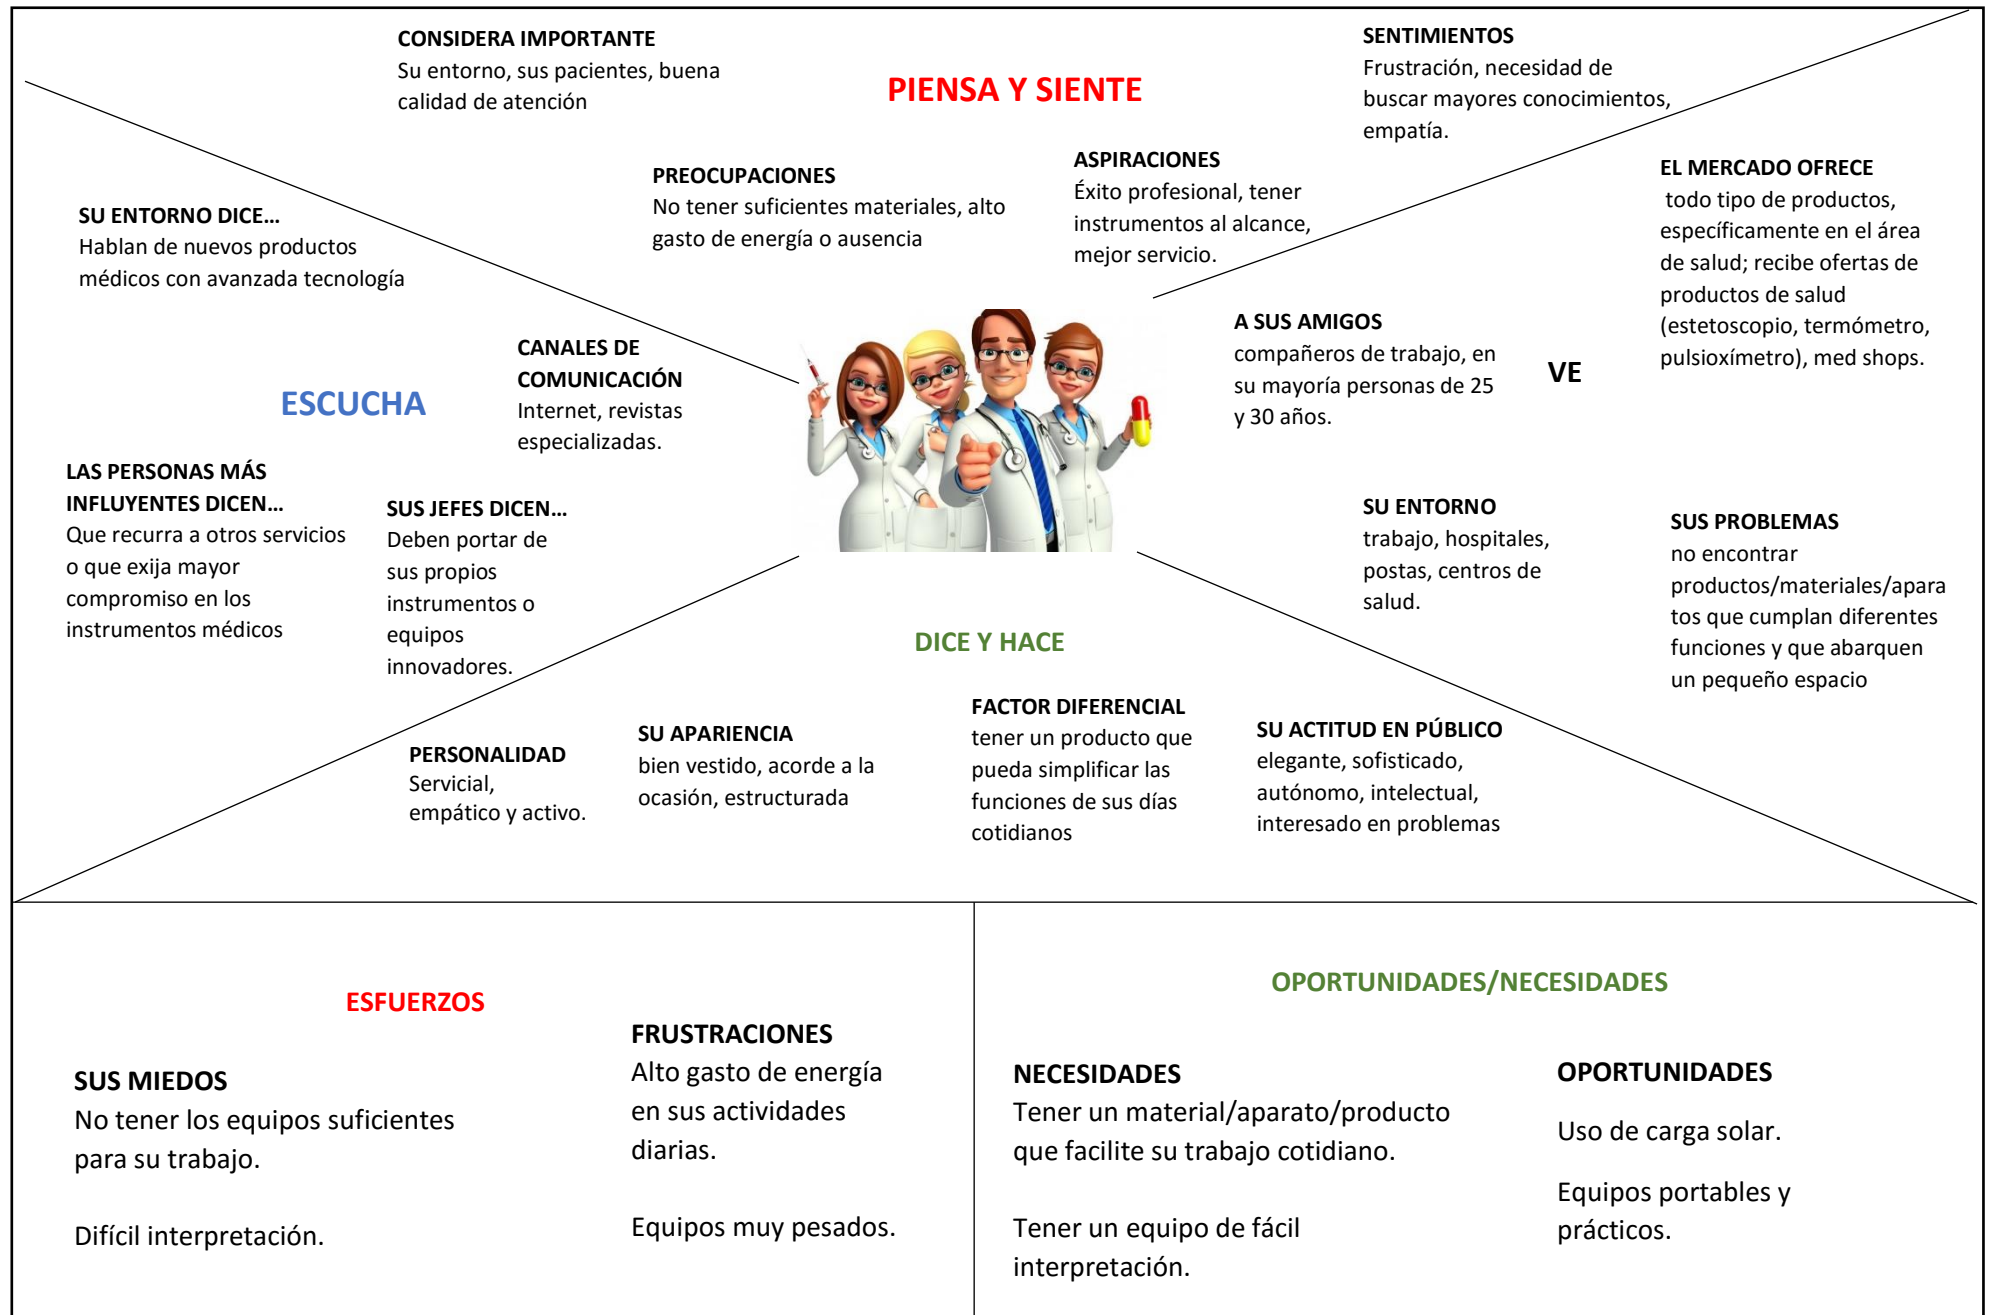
CONSIDERA IMPORTANTE
Su entorno, sus pacientes, buena calidad de atención

PIENSA Y SIENTE

SENTIMIENTOS
Frustración, necesidad de buscar mayores conocimientos, empatía.

PREOCUPACIONES
No tener suficientes materiales, alto gasto de energía o ausencia

ASPIRACIONES
Éxito profesional, tener instrumentos al alcance, mejor servicio.

SU ENTORNO DICE…
Hablan de nuevos productos médicos con avanzada tecnología

EL MERCADO OFRECE
todo tipo de productos, específicamente en el área de salud; recibe ofertas de productos de salud (estetoscopio, termómetro, pulsioxímetro), med shops.

CANALES DE COMUNICACIÓN
Internet, revistas especializadas.

ESCUCHA

A SUS AMIGOS
compañeros de trabajo, en su mayoría personas de 25 y 30 años.

VE

LAS PERSONAS MÁS INFLUYENTES DICEN…
Que recurra a otros servicios o que exija mayor compromiso en los instrumentos médicos

SUS JEFES DICEN…
Deben portar de sus propios instrumentos o equipos innovadores.

SU ENTORNO
trabajo, hospitales, postas, centros de salud.

SUS PROBLEMAS
no encontrar productos/materiales/aparatos que cumplan diferentes funciones y que abarquen un pequeño espacio

DICE Y HACE

PERSONALIDAD
Servicial, empático y activo.

SU APARIENCIA
bien vestido, acorde a la ocasión, estructurada

FACTOR DIFERENCIAL
tener un producto que pueda simplificar las funciones de sus días cotidianos

SU ACTITUD EN PÚBLICO
elegante, sofisticado, autónomo, intelectual, interesado en problemas

ESFUERZOS

SUS MIEDOS
No tener los equipos suficientes para su trabajo.

Difícil interpretación.

FRUSTRACIONES
Alto gasto de energía en sus actividades diarias.

Equipos muy pesados.

OPORTUNIDADES/NECESIDADES

NECESIDADES
Tener un material/aparato/producto que facilite su trabajo cotidiano.

Tener un equipo de fácil interpretación.

OPORTUNIDADES
Uso de carga solar.

Equipos portables y prácticos.